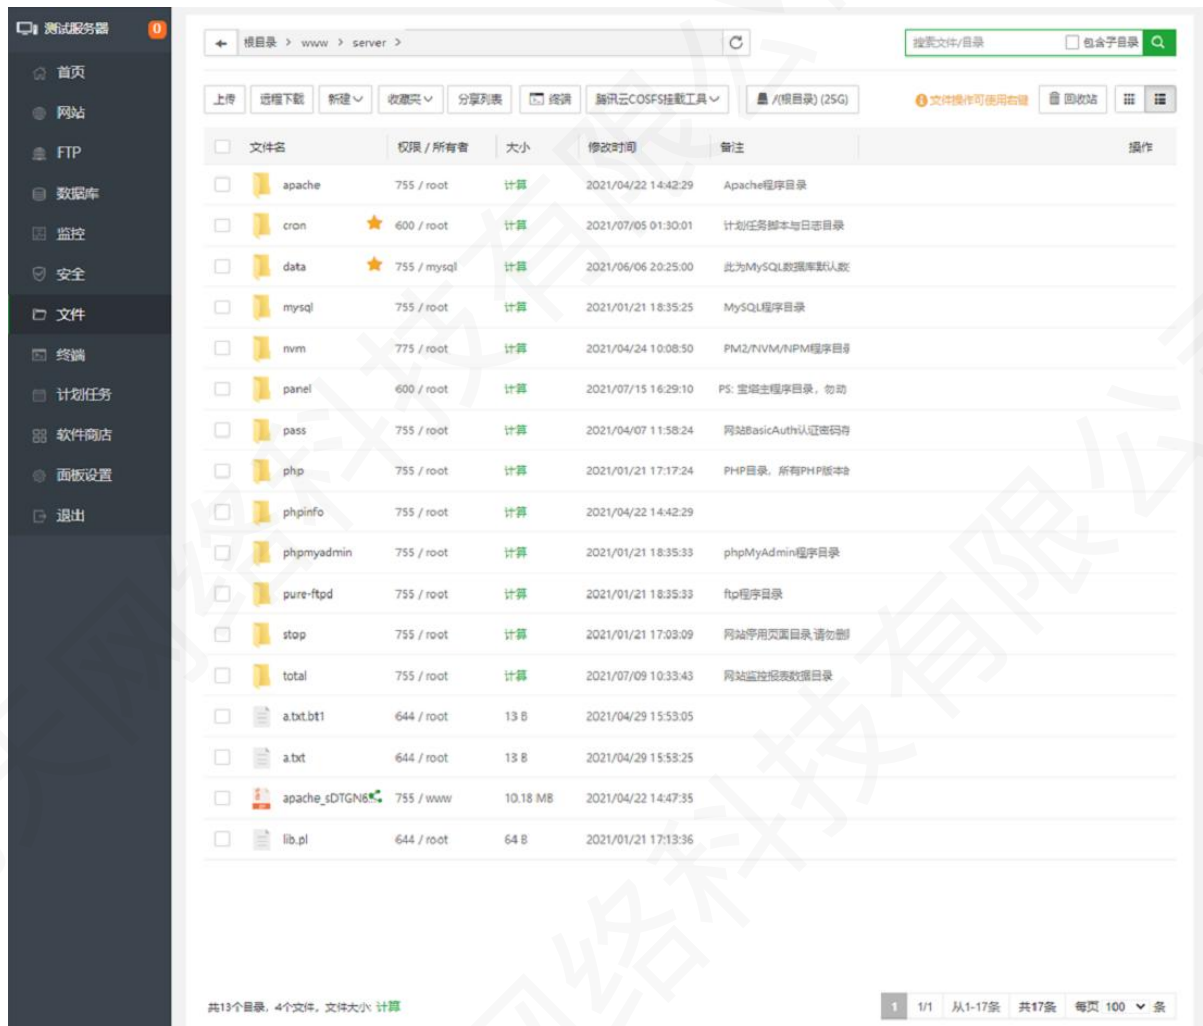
测试服务器 0

首页
网站
FTP
数据库
监控
安全
文件
终端
计划任务
软件商店
面板设置
退出

← 根目录 > www > server >

搜索文件/目录 包含子目录

上传 远程下载 新建 收藏夹 分享列表 终端 腾讯云COSFS挂载工具 /(根目录) (25G) 文件操作可使用右键 回收站

| 文件名 | 权限 / 所有者 | 大小 | 修改时间 | 备注 | 操作 |
|---|---|---|---|---|---|
| apache | 755 / root | 计算 | 2021/04/22 14:42:29 | Apache程序目录 | |
| cron | 600 / root | 计算 | 2021/07/05 01:30:01 | 计划任务脚本与日志目录 | |
| data | 755 / mysql | 计算 | 2021/06/06 20:25:00 | 此为MySQL数据库默认数 | |
| mysql | 755 / root | 计算 | 2021/01/21 18:35:25 | MySQL程序目录 | |
| nvm | 775 / root | 计算 | 2021/04/24 10:08:50 | PM2/NVM/NPM程序目 | |
| panel | 600 / root | 计算 | 2021/07/15 16:29:10 | PS: 宝塔主程序目录，勿动 | |
| pass | 755 / root | 计算 | 2021/04/07 11:58:24 | 网站BasicAuth认证密码存 | |
| php | 755 / root | 计算 | 2021/01/21 17:17:24 | PHP目录，所有PHP版本 | |
| phpinfo | 755 / root | 计算 | 2021/04/22 14:42:29 | | |
| phpmyadmin | 755 / root | 计算 | 2021/01/21 18:35:33 | phpMyAdmin程序目录 | |
| pure-ftpd | 755 / root | 计算 | 2021/01/21 18:35:33 | ftp程序目录 | |
| stop | 755 / root | 计算 | 2021/01/21 17:03:09 | 网站停用页面目录,请勿删 | |
| total | 755 / root | 计算 | 2021/07/09 10:33:43 | 网站监控报表数据目录 | |
| a.txt.bt1 | 644 / root | 13 B | 2021/04/29 15:53:05 | | |
| a.txt | 644 / root | 13 B | 2021/04/29 15:53:25 | | |
| apache_sDTGN6 | 755 / www | 10.18 MB | 2021/04/22 14:47:35 | | |
| lib.pl | 644 / root | 64 B | 2021/01/21 17:13:36 | | |

共13个目录，4个文件，文件大小: 计算

1 1/1 从1-17条 共17条 每页 100 条